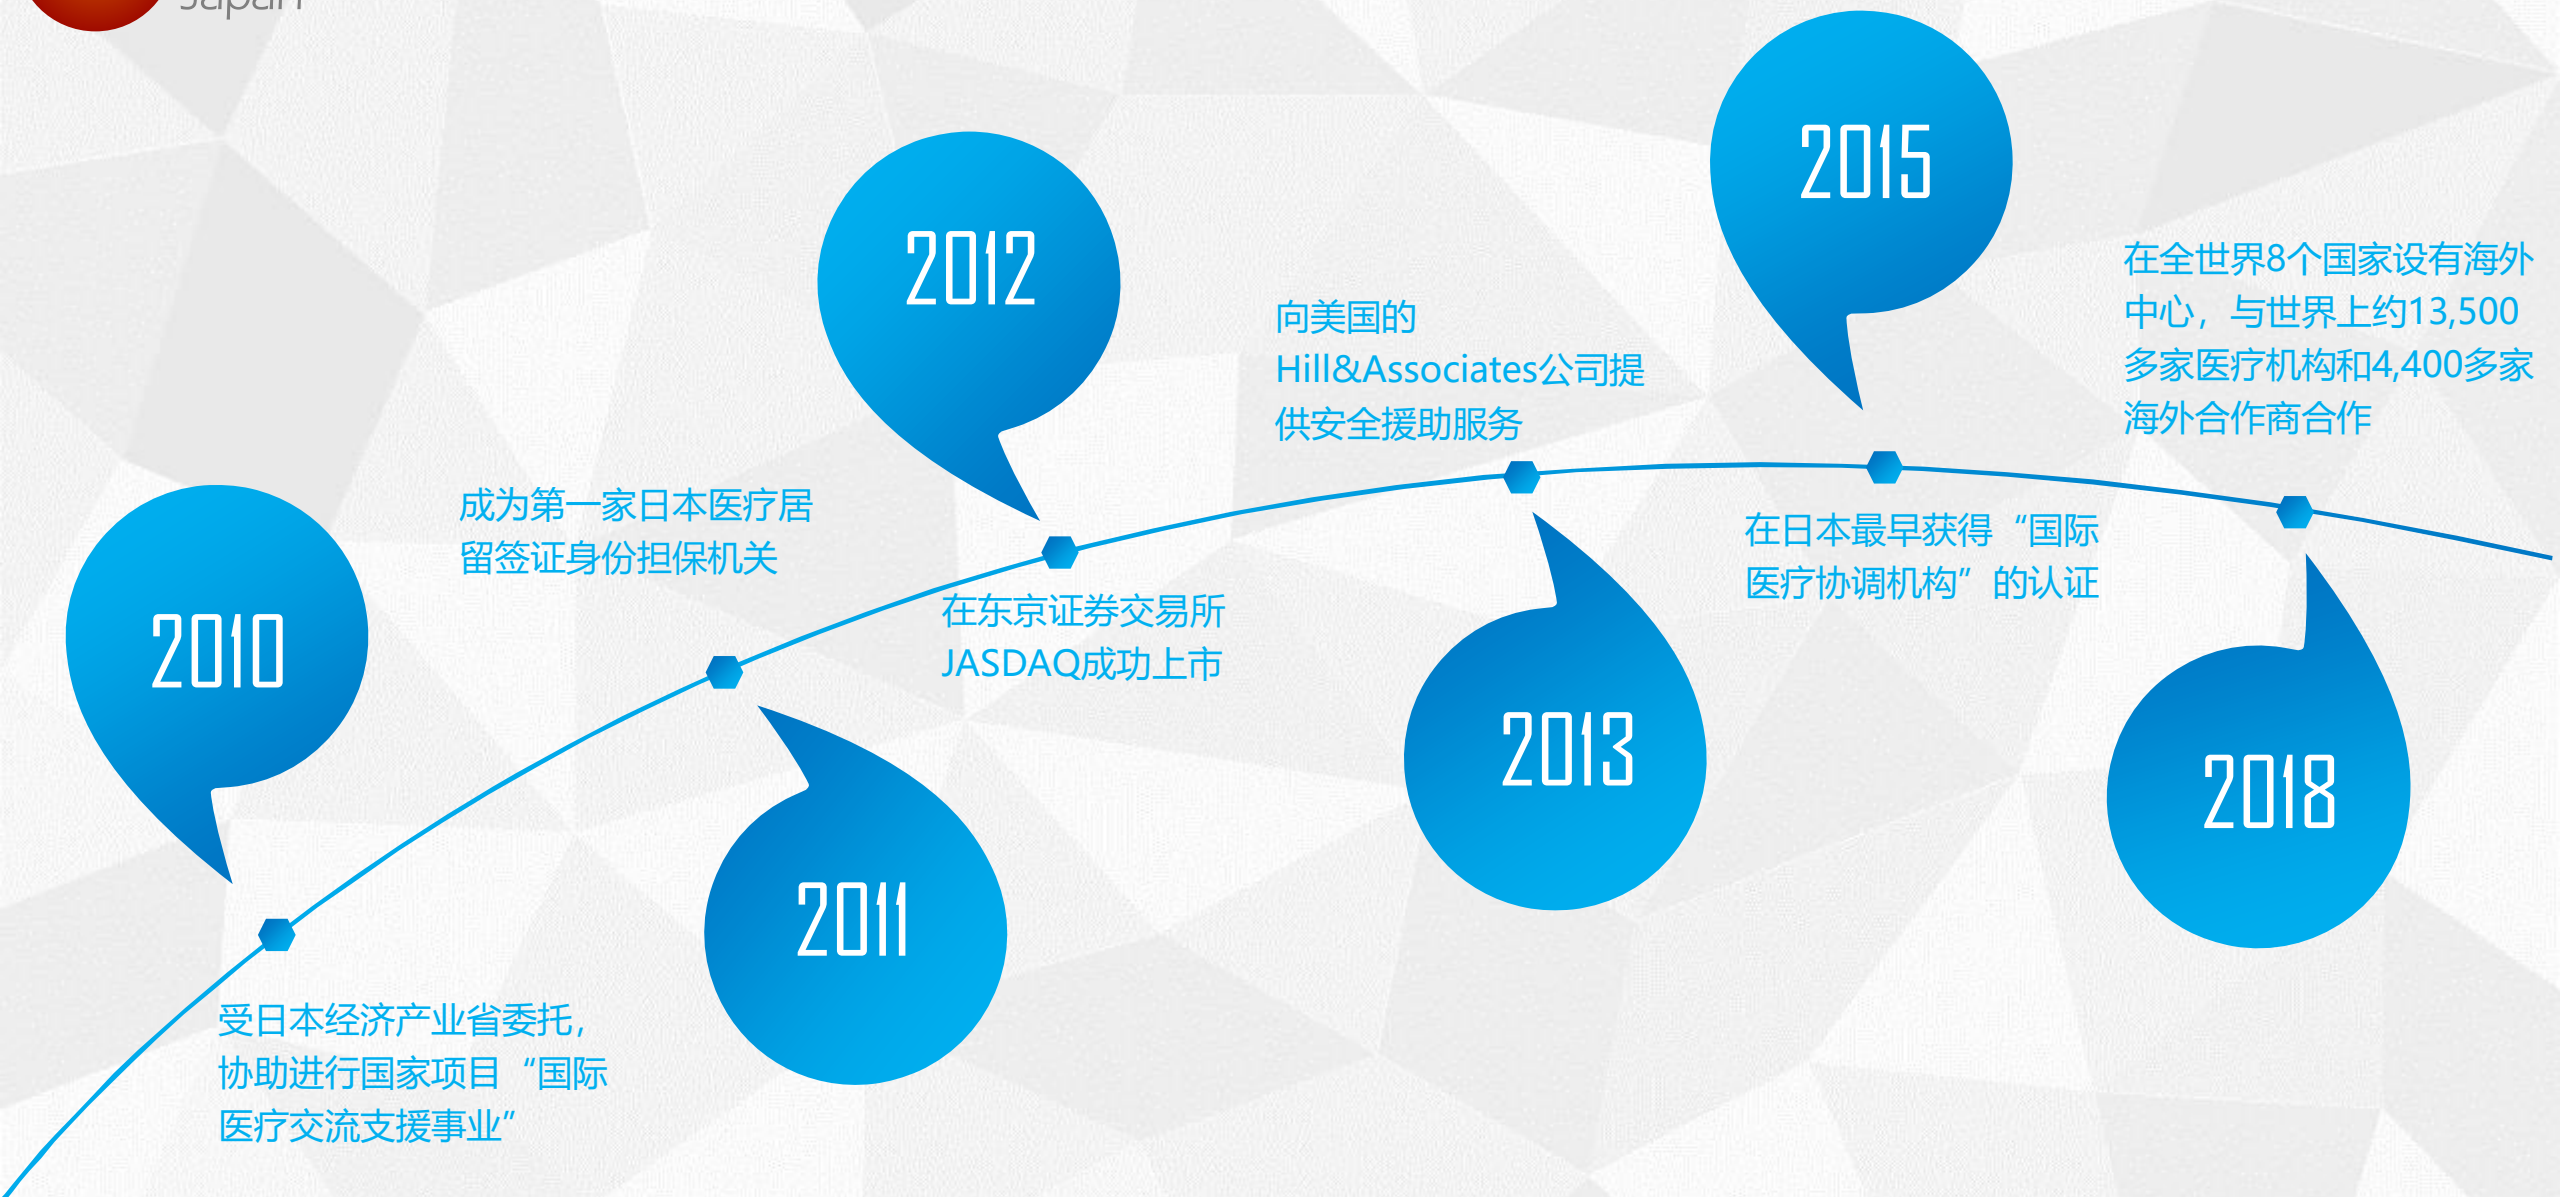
Japan

2012

2015

在全世界8个国家设有海外中心，与世界上约13,500多家医疗机构和4,400多家海外合作商合作

向美国的Hill&Associates公司提供安全援助服务

成为第一家日本医疗居留签证身份担保机关

在日本最早获得“国际医疗协调机构”的认证

在东京证券交易所JASDAQ成功上市

2010

2013

2018

2011

受日本经济产业省委托，协助进行国家项目“国际医疗交流支援事业”